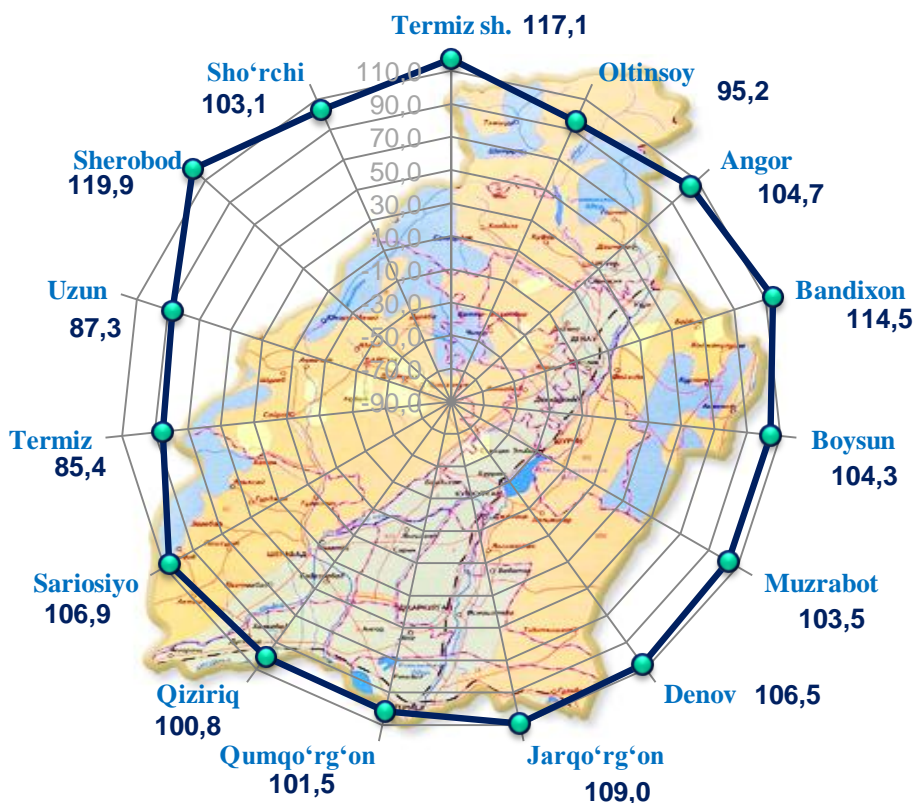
Termiz sh. 117,1
Oltinsoy 95,2
Angor 104,7
Bandixon 114,5
Boysun 104,3
Muzrabot 103,5
Denov 106,5
Jarqo‘rg‘on 109,0
Qumqo‘rg‘on 101,5
Qiziriq 100,8
Sariosiyo 106,9
Termiz 85,4
Uzun 87,3
Sherobod 119,9
Sho‘rchi 103,1

110,0
90,0
70,0
50,0
30,0
10,0
-10,0
-30,0
-50,0
-70,0
-90,0